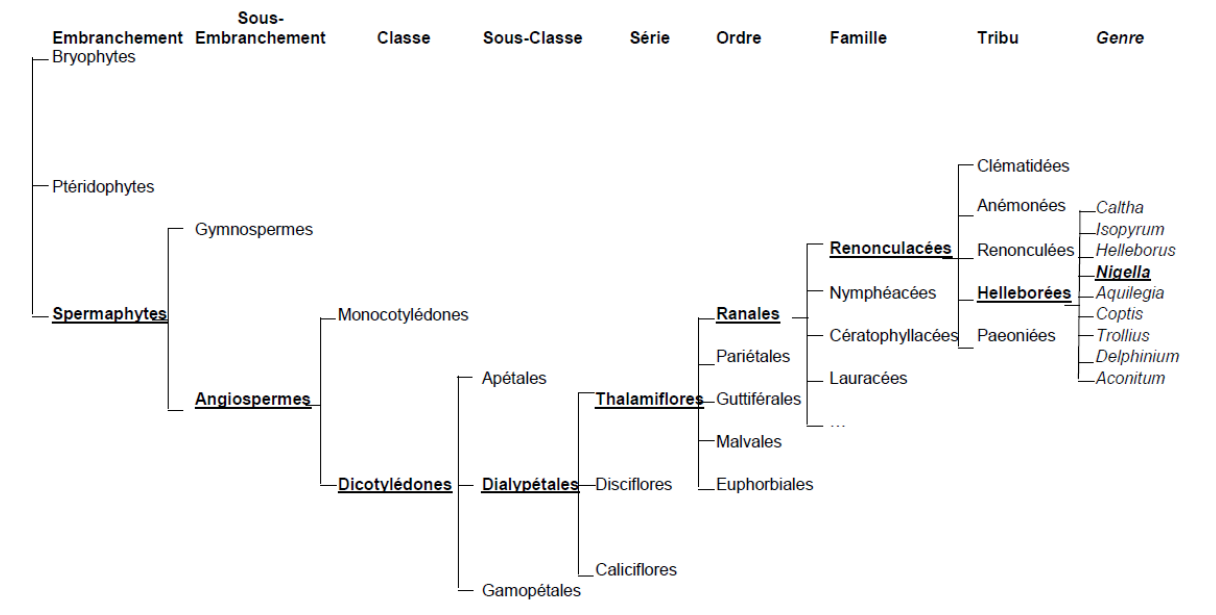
Embranchement Sous-Embranchement Classe Sous-Classe Série Ordre Famille Tribu *Genre*

Bryophytes

Ptéridophytes

**Spermaphytes**

Gymnospermes

**Angiospermes**

Monocotylédones

**Dicotylédones**

Apétales

**Dialypétales**

Gamopétales

**Thalamiflores**

Disciflores

Caliciflores

**Ranales**

Pariétales

Guttiférales

Malvales

Euphorbiales

**Renonculacées**

Nymphéacées

Cératophyllacées

Lauracées

…

Clématidées

Anémonées

Renonculées

**Helleborées**

Paeoniées

*Caltha*

*Isopyrum*

*Helleborus*

***Nigella***

*Aquilegia*

*Coptis*

*Trollius*

*Delphinium*

*Aconitum*